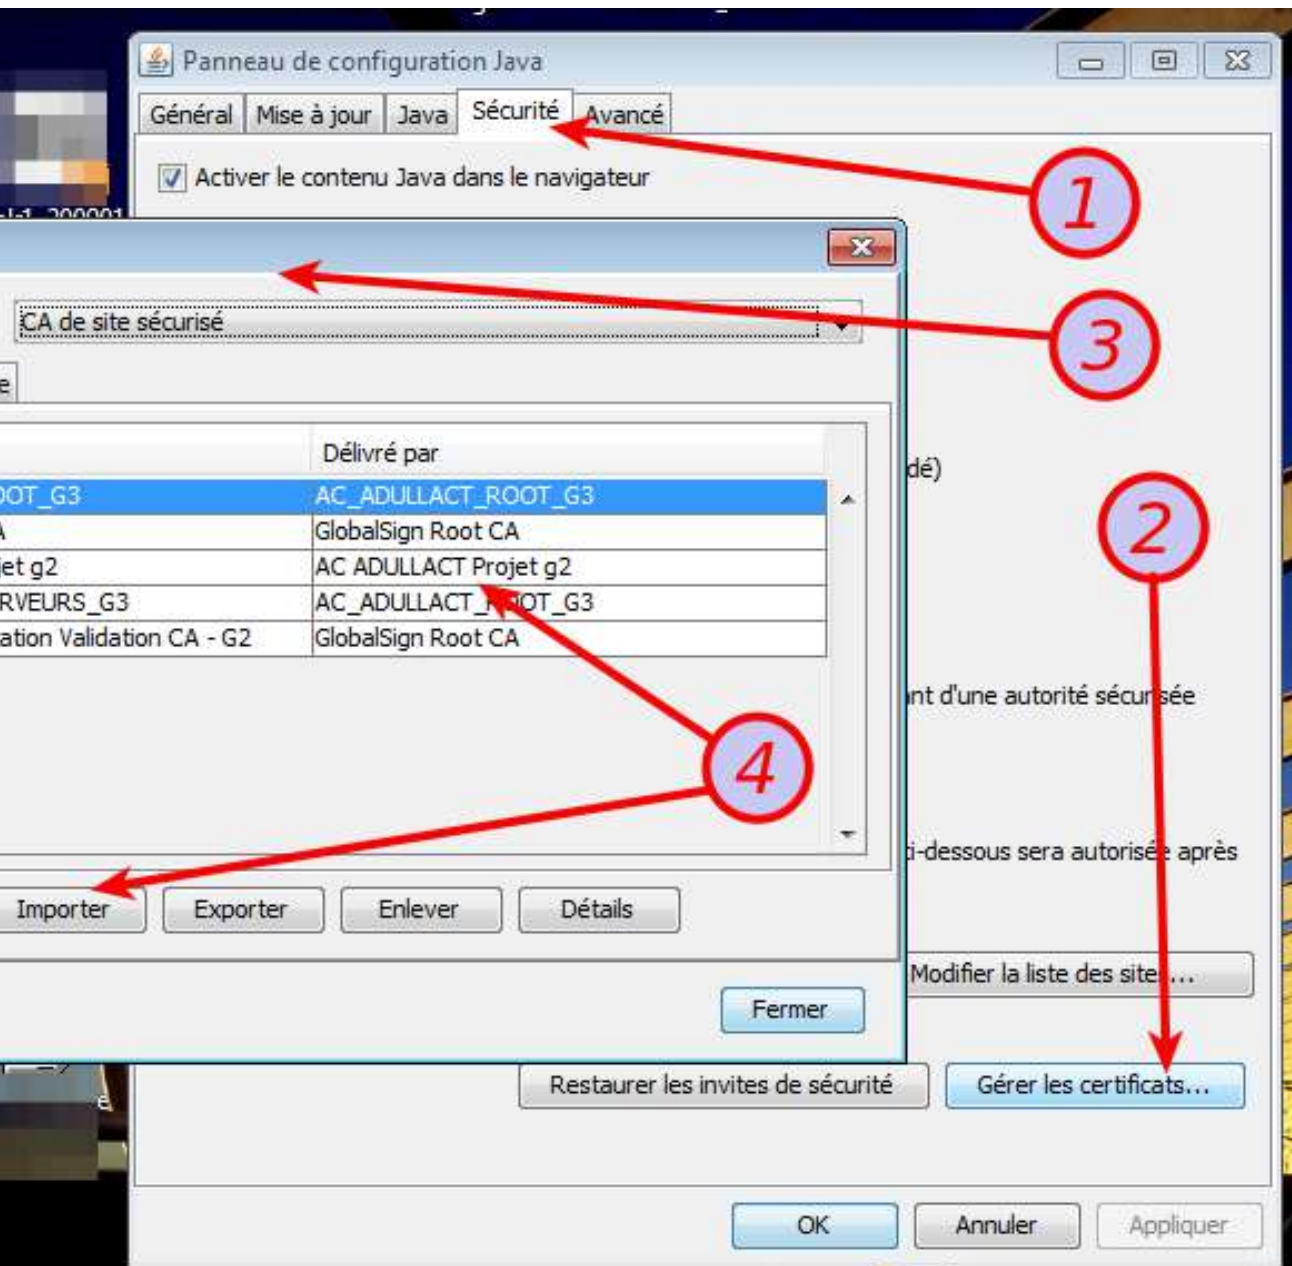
Panneau de configuration Java

Général | Mise à jour | Java | Sécurité | Avancé

Activer le contenu Java dans le navigateur

1

CA de site sécurisé

3

e

| | Délivré par |
|---|---|
| OOT_G3 | AC_ADULLACT_ROOT_G3 |
| A | GlobalSign Root CA |
| jet g2 | AC ADULLACT Projet g2 |
| RVEURS_G3 | AC_ADULLACT_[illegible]OT_G3 |
| ation Validation CA - G2 | GlobalSign Root CA |

dé)

2

nt d'une autorité sécur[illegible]sée

4

i-dessous sera autoris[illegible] après

Importer | Exporter | Enlever | Détails

Modifier la liste des site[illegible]...

Fermer

Restaurer les invites de sécurité | Gérer les certificats...

OK | Annuler | Appliquer